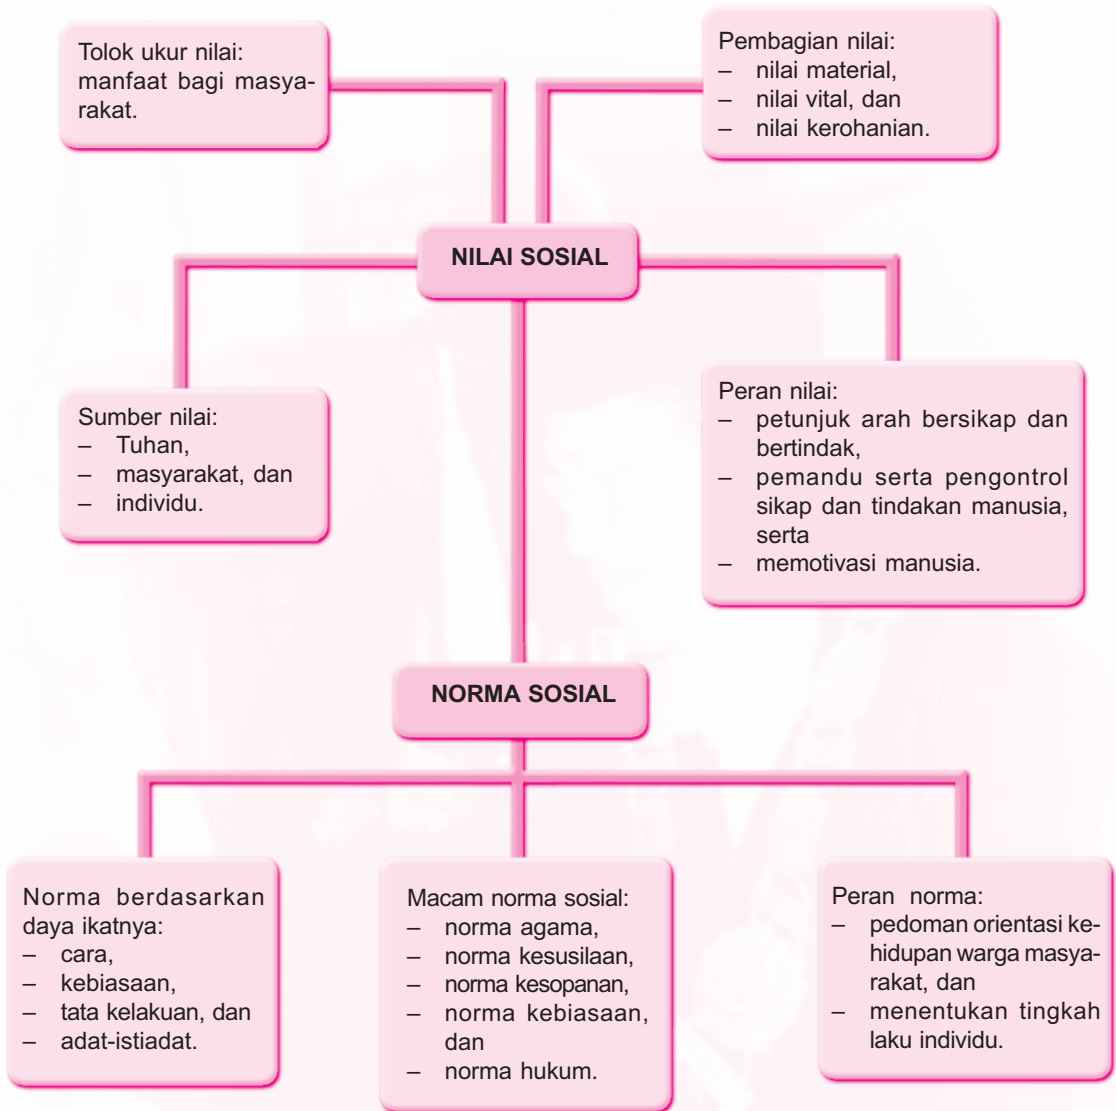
Tolok ukur nilai: manfaat bagi masyarakat.

Pembagian nilai:
– nilai material,
– nilai vital, dan
– nilai kerohanian.

NILAI SOSIAL

Sumber nilai:
– Tuhan,
– masyarakat, dan
– individu.

Peran nilai:
– petunjuk arah bersikap dan bertindak,
– pemandu serta pengontrol sikap dan tindakan manusia, serta
– memotivasi manusia.

NORMA SOSIAL

Norma berdasarkan daya ikatnya:
– cara,
– kebiasaan,
– tata kelakuan, dan
– adat-istiadat.

Macam norma sosial:
– norma agama,
– norma kesusilaan,
– norma kesopanan,
– norma kebiasaan, dan
– norma hukum.

Peran norma:
– pedoman orientasi kehidupan warga masyarakat, dan
– menentukan tingkah laku individu.